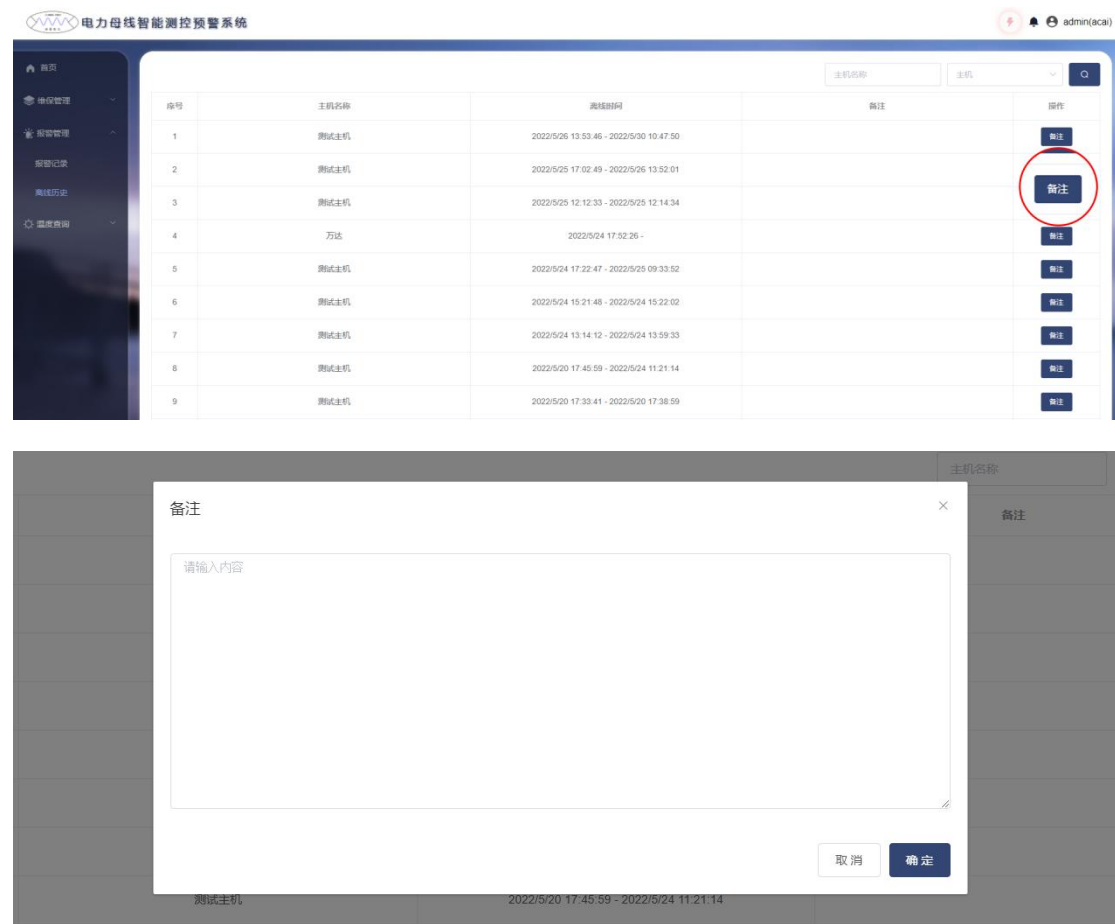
电力母线智能测控预警系统

admin(acai)

首页
维保管理
报警管理
报警记录
离线历史
温度查询

主机名称
主机

| 序号 | 主机名称 | 离线时间 | 备注 | 操作 |
|---|---|---|---|---|
| 1 | 测试主机 | 2022/5/26 13:53:46 - 2022/5/30 10:47:50 | | 备注 |
| 2 | 测试主机 | 2022/5/25 17:02:49 - 2022/5/26 13:52:01 | | 备注 |
| 3 | 测试主机 | 2022/5/25 12:12:33 - 2022/5/25 12:14:34 | | |
| 4 | 万达 | 2022/5/24 17:52:26 - | | 备注 |
| 5 | 测试主机 | 2022/5/24 17:22:47 - 2022/5/25 09:33:52 | | 备注 |
| 6 | 测试主机 | 2022/5/24 15:21:48 - 2022/5/24 15:22:02 | | 备注 |
| 7 | 测试主机 | 2022/5/24 13:14:12 - 2022/5/24 13:59:33 | | 备注 |
| 8 | 测试主机 | 2022/5/20 17:45:59 - 2022/5/24 11:21:14 | | 备注 |
| 9 | 测试主机 | 2022/5/20 17:33:41 - 2022/5/20 17:38:59 | | 备注 |

主机名称
备注

备注
×
请输入内容
取消
确定

测试主机
2022/5/20 17:45:59 - 2022/5/24 11:21:14